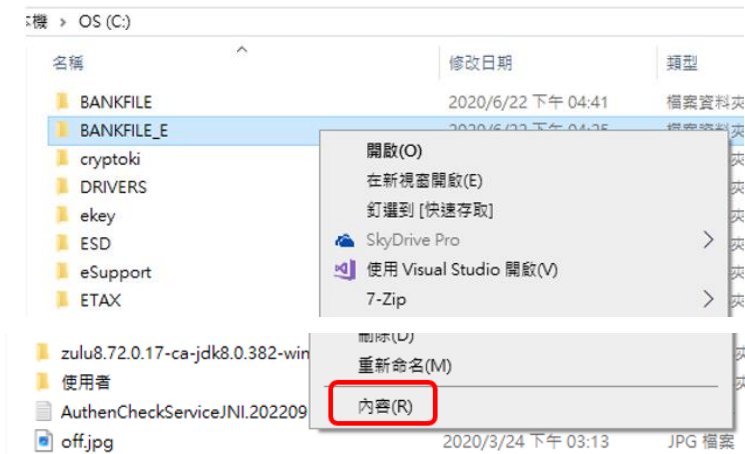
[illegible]機 › OS (C:)

名稱 | 修改日期 | 類型

BANKFILE 2020/6/22 下午 04:41 檔案資料夾
BANKFILE_E 2020/6/22 下午 04:25 檔案資料夾
cryptoki
DRIVERS
ekey
ESD
eSupport
ETAX

開啟(O)
在新視窗開啟(E)
釘選到 [快速存取]
SkyDrive Pro
使用 Visual Studio 開啟(V)
7-Zip

zulu8.72.0.17-ca-jdk8.0.382-win
使用者
AuthenCheckServiceJNI.202209
off.jpg 2020/3/24 下午 03:13 JPG 檔案

刪除(D)
重新命名(M)
內容(R)